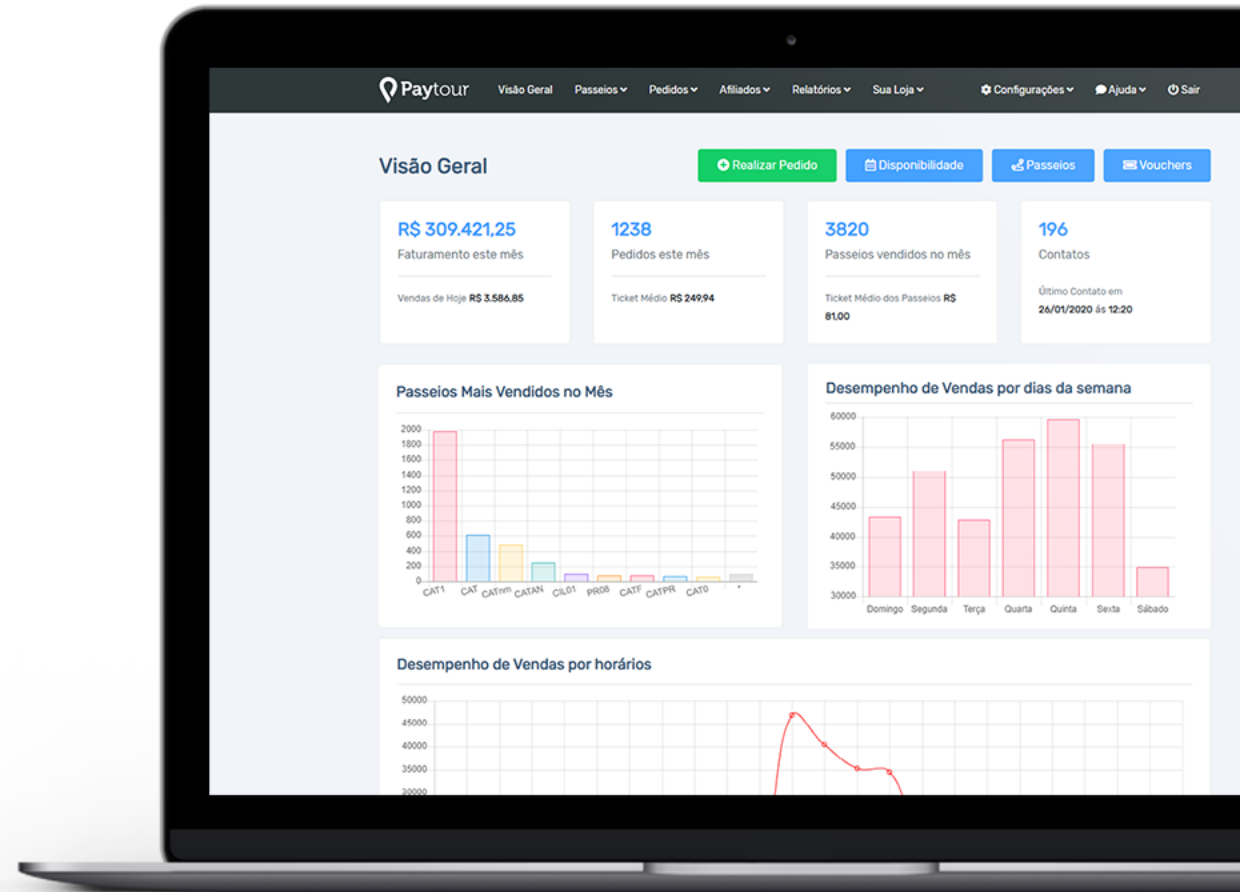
Paytour Visão Geral Passeios Pedidos Afiliados Relatórios Sua Loja Configurações Ajuda Sair

Visão Geral

Realizar Pedido Disponibilidade Passeios Vouchers

R$ 309.421,25
Faturamento este mês
Vendas de Hoje R$ 3.586,85

1238
Pedidos este mês
Ticket Médio R$ 249,94

3820
Passeios vendidos no mês
Ticket Médio dos Passeios R$ 81,00

196
Contatos
Último Contato em 26/01/2020 às 12:20

Passeios Mais Vendidos no Mês

2000
1800
1600
1400
1200
1000
800
600
400
200
0
CAT1 CAT CATnm CATAN CIL01 PR08 CATF CATPR CAT0 *

Desempenho de Vendas por dias da semana

60000
55000
50000
45000
40000
35000
30000
Domingo Segunda Terça Quarta Quinta Sexta Sábado

Desempenho de Vendas por horários

50000
45000
40000
35000
30000